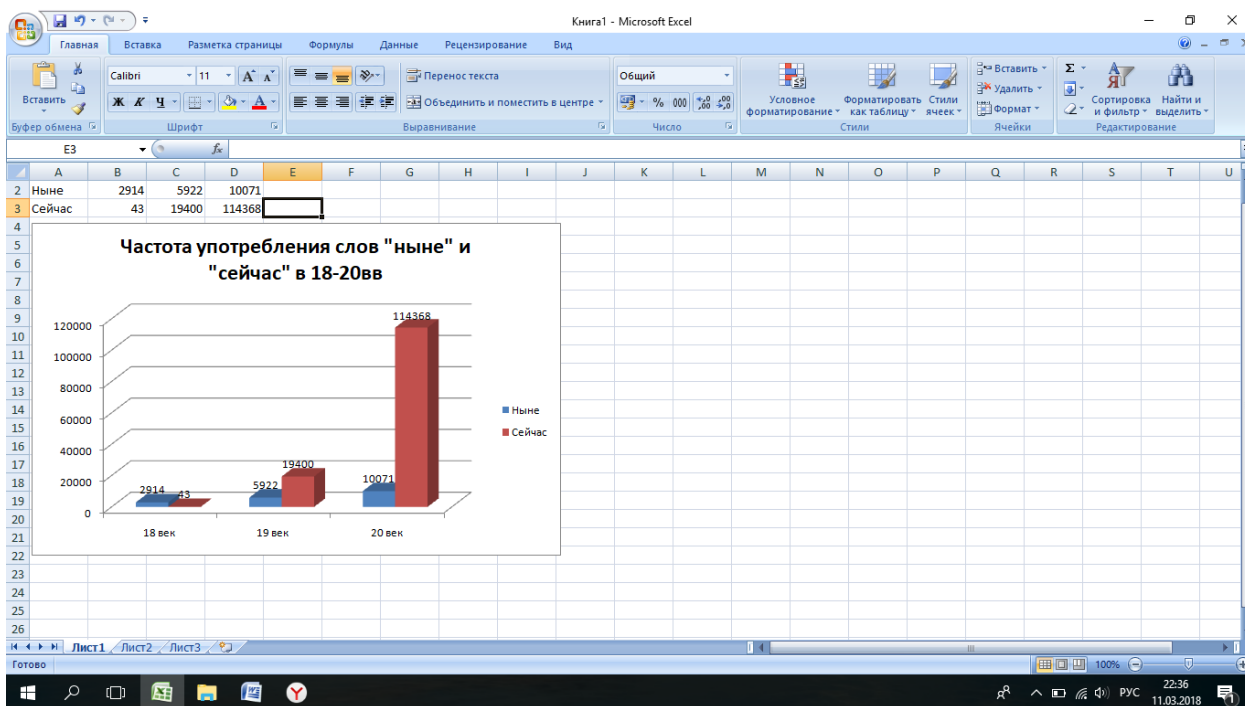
Книга1 - Microsoft Excel

Главная Вставка Разметка страницы Формулы Данные Рецензирование Вид

Вставить
Буфер обмена
Calibri 11
Ж К Ч
Шрифт
Перенос текста
Объединить и поместить в центре
Выравнивание
Общий
% 000
Число
Условное форматирование
Форматировать как таблицу
Стили ячеек
Стили
Вставить
Удалить
Формат
Ячейки
Сортировка и фильтр
Найти и выделить
Редактирование

E3 $f_x$

| | A | B | C | D | E |
|---|---|---|---|---|---|
| 2 | Ныне | 2914 | 5922 | 10071 | |
| 3 | Сейчас | 43 | 19400 | 114368 | |

Частота употребления слов "ныне" и "сейчас" в 18-20вв

120000
100000
80000
60000
40000
20000
0

2914 43
5922 19400
10071 114368

18 век
19 век
20 век

Ныне
Сейчас

Лист1 Лист2 Лист3
Готово
100%

РУС 22:36 11.03.2018